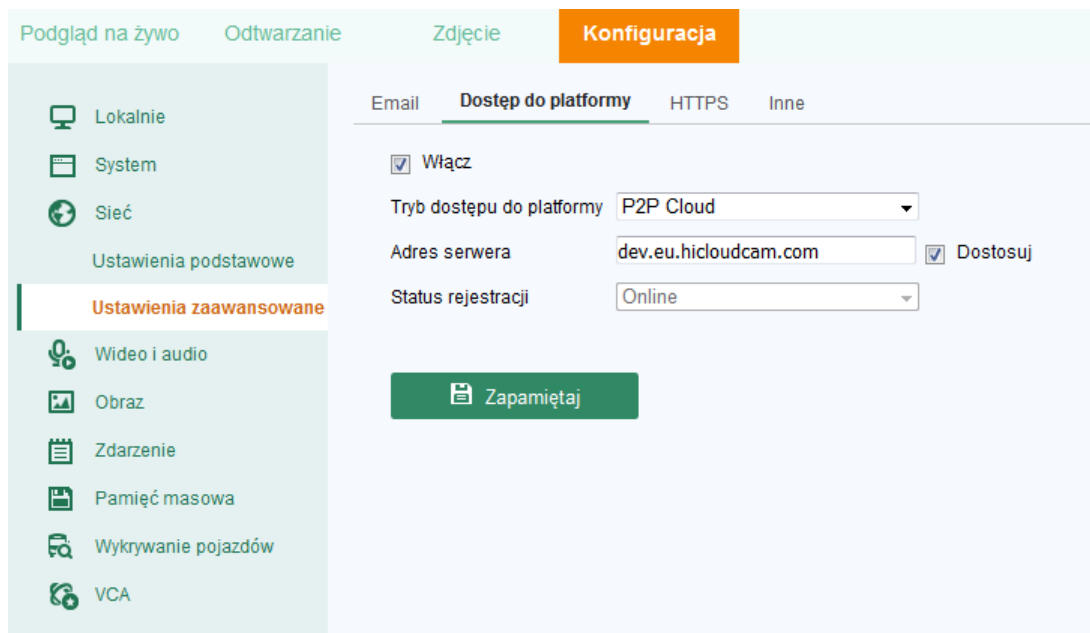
Podgląd na żywo Odtwarzanie Zdjęcie Konfiguracja

Lokalnie
System
Sieć
Ustawienia podstawowe
Ustawienia zaawansowane
Wideo i audio
Obraz
Zdarzenie
Pamięć masowa
Wykrywanie pojazdów
VCA

Email Dostęp do platformy HTTPS Inne

Włącz
Tryb dostępu do platformy P2P Cloud
Adres serwera dev.eu.hicloudcam.com Dostosuj
Status rejestracji Online

Zapamiętaj